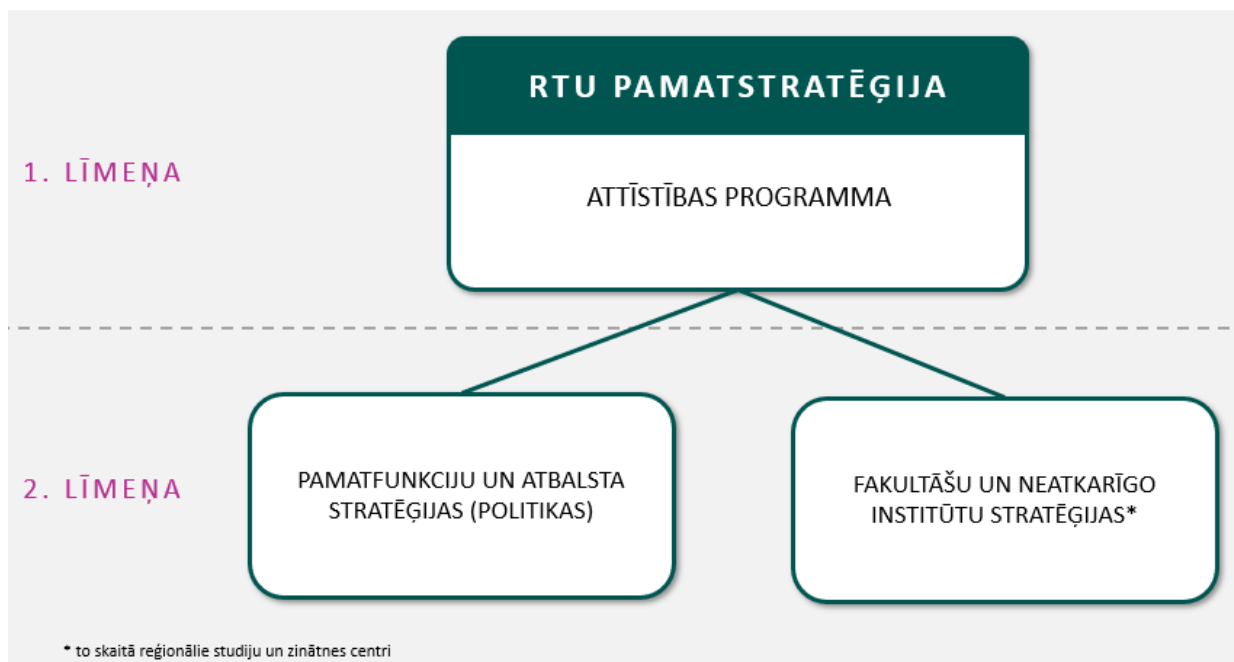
RTU PAMATSTRATĒĢIJA

1. LĪMEŅA

ATTĪSTĪBAS PROGRAMMA

2. LĪMEŅA

PAMATFUNKCIJU UN ATBALSTA STRATĒĢIJAS (POLITIKAS)

FAKULTĀŠU UN NEATKARĪGO INSTITŪTU STRATĒĢIJAS*

* to skaitā reģionālie studiju un zinātnes centri